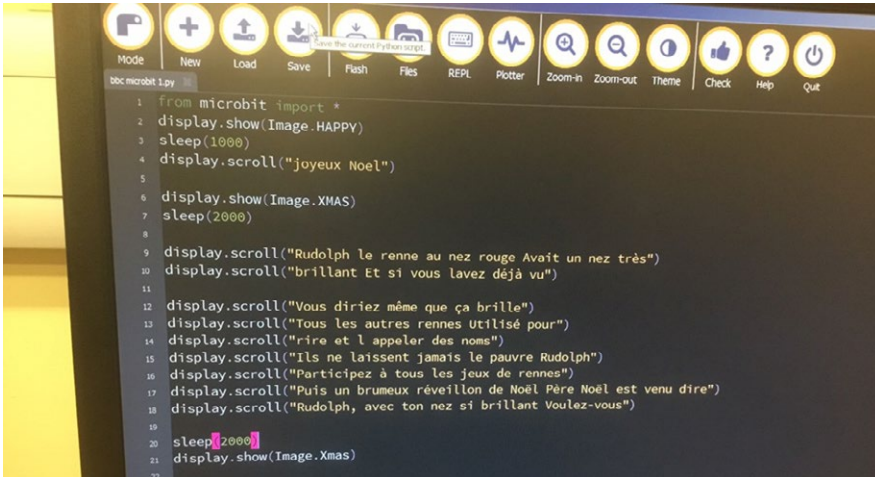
Mode New Load Save Save the current Python script. Flash Files REPL Plotter Zoom-in Zoom-out Theme Check Help Quit

bbc microbit 1.py

1 from microbit import *
2 display.show(Image.HAPPY)
3 sleep(1000)
4 display.scroll("joyeux Noel")
5
6 display.show(Image.XMAS)
7 sleep(2000)
8
9 display.scroll("Rudolph le renne au nez rouge Avait un nez très")
10 display.scroll("brillant Et si vous lavez déjà vu")
11
12 display.scroll("Vous diriez même que ça brille")
13 display.scroll("Tous les autres rennes Utilisé pour")
14 display.scroll("rire et l appeler des noms")
15 display.scroll("Ils ne laissent jamais le pauvre Rudolph")
16 display.scroll("Participez à tous les jeux de rennes")
17 display.scroll("Puis un brumeux réveillon de Noël Père Noël est venu dire")
18 display.scroll("Rudolph, avec ton nez si brillant Voulez-vous")
19
20 sleep(2000)
21 display.show(Image.Xmas)